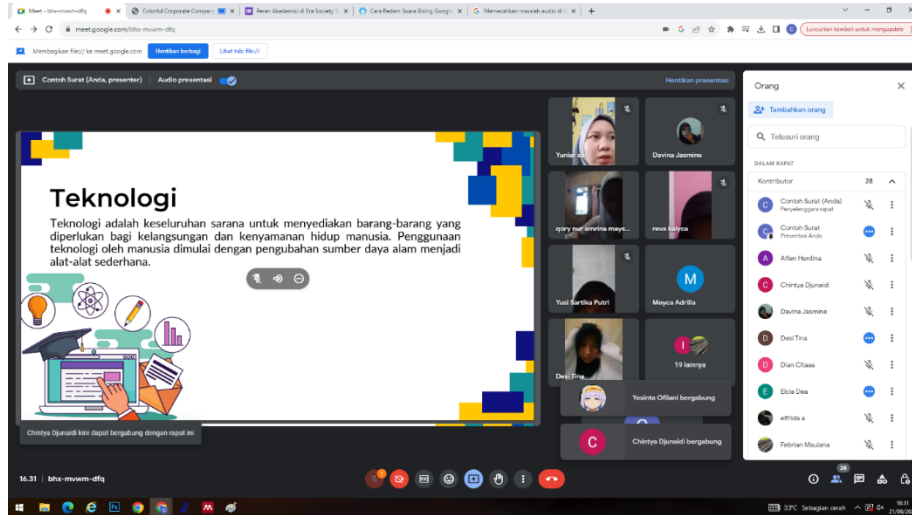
Meet - bhx-mvwm-dfq | Colorful Corporate Compan | Peran Akademisi di Era Society 5 | Cara Redam Suara Bising Google | Memecahkan masalah audio di

meet.google.com/bhx-mvwm-dfq

Luncurkan kembali untuk mengupdate

Membagikan file:// ke meet.google.com | Hentikan berbagi | Lihat tab file://

Contoh Surat (Anda, presenter) | Audio presentasi | Hentikan presentasi

Teknologi

Teknologi adalah keseluruhan sarana untuk menyediakan barang-barang yang diperlukan bagi kelangsungan dan kenyamanan hidup manusia. Penggunaan teknologi oleh manusia dimulai dengan pengubahan sumber daya alam menjadi alat-alat sederhana.

Chintya Djunaidi kini dapat bergabung dengan rapat ini

Yuniar | Davina Jasmine | qory nur amrina mays... | reva kanya | Yusi Sartika Putri | Meyca Adrilia | Desi Tina | 19 lainnya

M

Yesinta Ofilani bergabung

C Chintya Djunaidi bergabung

Orang

Tambahkan orang

Telusuri orang

DALAM RAPAT

Kontributor 28

Contoh Surat (Anda) Penyelenggara rapat
Contoh Surat Presentasi Anda
Alfen Herdina
Chintya Djuneidi
Davina Jasmine
Desi Tina
Dian Citasa
Elsia Dea
elfrida a
Febrian Maulana

16.31 | bhx-mvwm-dfq

28

33°C Sebagian cerah 16:31 21/09/20